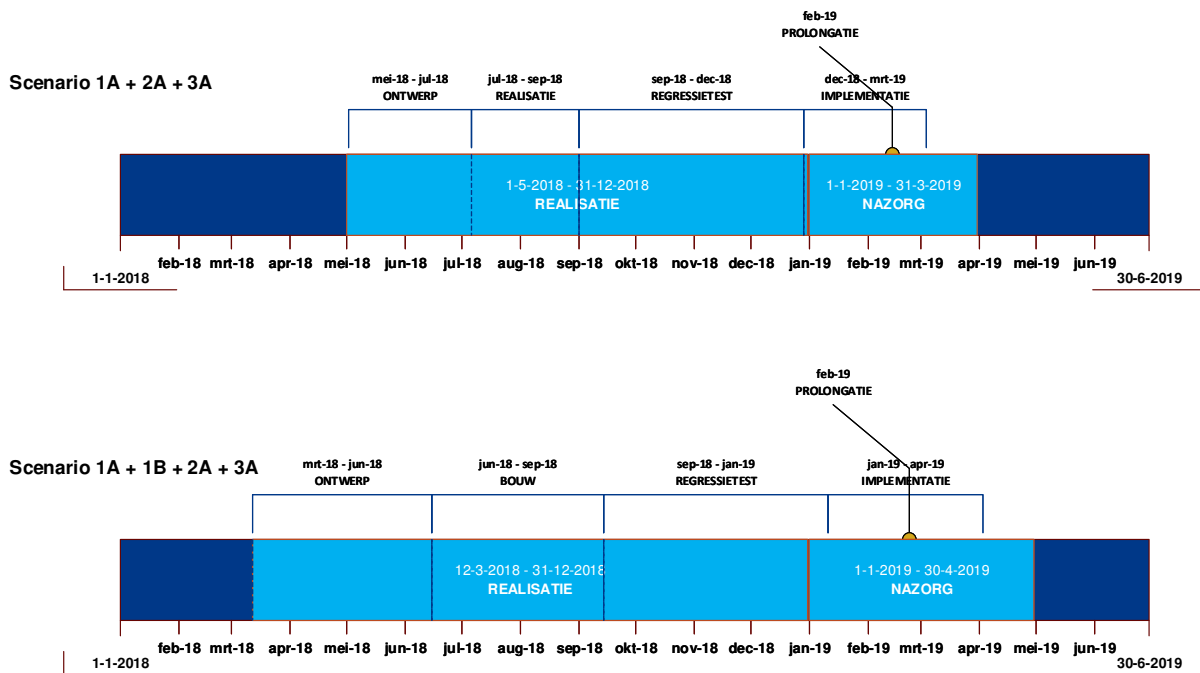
feb-19
PROLONGATIE

Scenario 1A + 2A + 3A

mei-18 - jul-18
ONTWERP

jul-18 - sep-18
REALISATIE

sep-18 - dec-18
REGRESSIETEST

dec-18 - mrt-19
IMPLEMENTATIE

1-5-2018 - 31-12-2018
REALISATIE

1-1-2019 - 31-3-2019
NAZORG

feb-18 mrt-18 apr-18 mei-18 jun-18 jul-18 aug-18 sep-18 okt-18 nov-18 dec-18 jan-19 feb-19 mrt-19 apr-19 mei-19 jun-19

1-1-2018

30-6-2019

feb-19
PROLONGATIE

Scenario 1A + 1B + 2A + 3A

mrt-18 - jun-18
ONTWERP

jun-18 - sep-18
BOUW

sep-18 - jan-19
REGRESSIETEST

jan-19 - apr-19
IMPLEMENTATIE

12-3-2018 - 31-12-2018
REALISATIE

1-1-2019 - 30-4-2019
NAZORG

feb-18 mrt-18 apr-18 mei-18 jun-18 jul-18 aug-18 sep-18 okt-18 nov-18 dec-18 jan-19 feb-19 mrt-19 apr-19 mei-19 jun-19

1-1-2018

30-6-2019